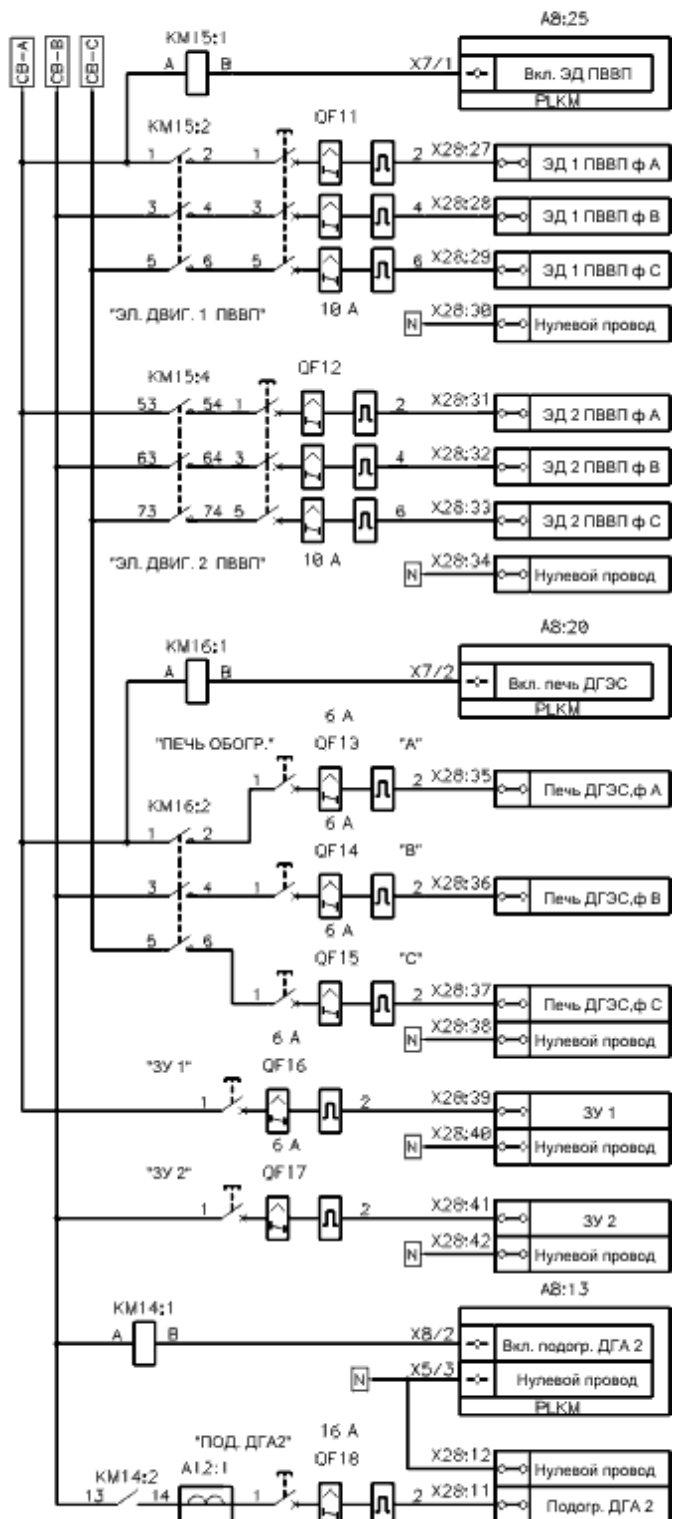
СВ–А
СВ–В
СВ–С

A8:25
KM15:1
A B
X7/1
Вкл. ЭД ПВВП
PLKM

KM15:2
QF11
1 2 1 2 X28:27 ЭД 1 ПВВП ф А
3 4 3 4 X28:28 ЭД 1 ПВВП ф В
5 6 5 6 X28:29 ЭД 1 ПВВП ф С
"ЭЛ. ДВИГ. 1 ПВВП"
10 А
N X28:30 Нулевой провод

KM15:4
QF12
53 54 1 2 X28:31 ЭД 2 ПВВП ф А
63 64 3 4 X28:32 ЭД 2 ПВВП ф В
73 74 5 6 X28:33 ЭД 2 ПВВП ф С
"ЭЛ. ДВИГ. 2 ПВВП"
10 А
N X28:34 Нулевой провод

A8:20
KM16:1
A B
X7/2
Вкл. печь ДГЭС
PLKM

6 А
"ПЕЧЬ ОБОГР."
QF13
"А"
1 2 X28:35 Печь ДГЭС,ф А
KM16:2
1 2
6 А
QF14
"В"
3 4 1 2 X28:36 Печь ДГЭС,ф В
6 А
QF15
"С"
5 6
1 2 X28:37 Печь ДГЭС,ф С
N X28:38 Нулевой провод

6 А
"ЗУ 1"
QF16
1 2 X28:39 ЗУ 1
6 А
N X28:40 Нулевой провод

"ЗУ 2"
QF17
1 2 X28:41 ЗУ 2
N X28:42 Нулевой провод

A8:13
KM14:1
A B
X8/2
Вкл. подогр. ДГА 2
N X5/3
Нулевой провод
PLKM

"ПОД. ДГА2"
16 А
QF18
KM14:2
A12:1
13 14 1 2
X28:12 Нулевой провод
X28:11 Подогр. ДГА 2